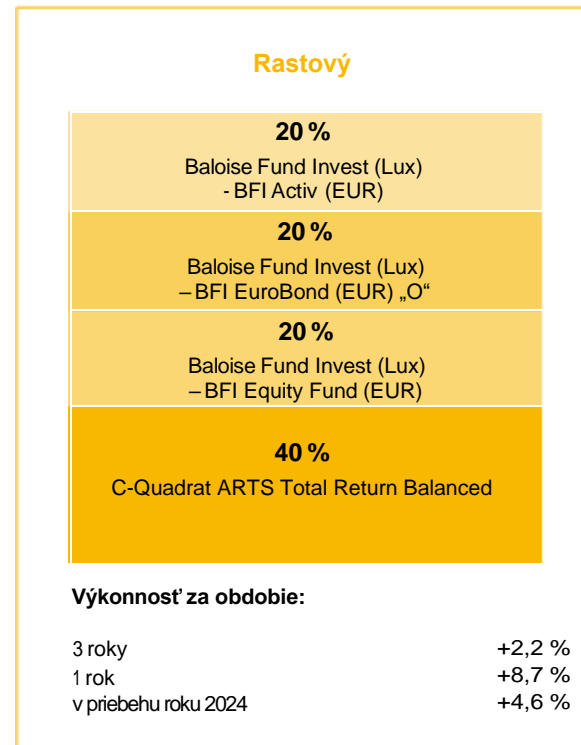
Rastový

20 %
Baloise Fund Invest (Lux) - BFI Activ (EUR)

20 %
Baloise Fund Invest (Lux) – BFI EuroBond (EUR) „O“

20 %
Baloise Fund Invest (Lux) – BFI Equity Fund (EUR)

40 %
C-Quadrat ARTS Total Return Balanced

Výkonnosť za obdobie:

| | |
|---|---|
| 3 roky | +2,2 % |
| 1 rok | +8,7 % |
| v priebehu roku 2024 | +4,6 % |